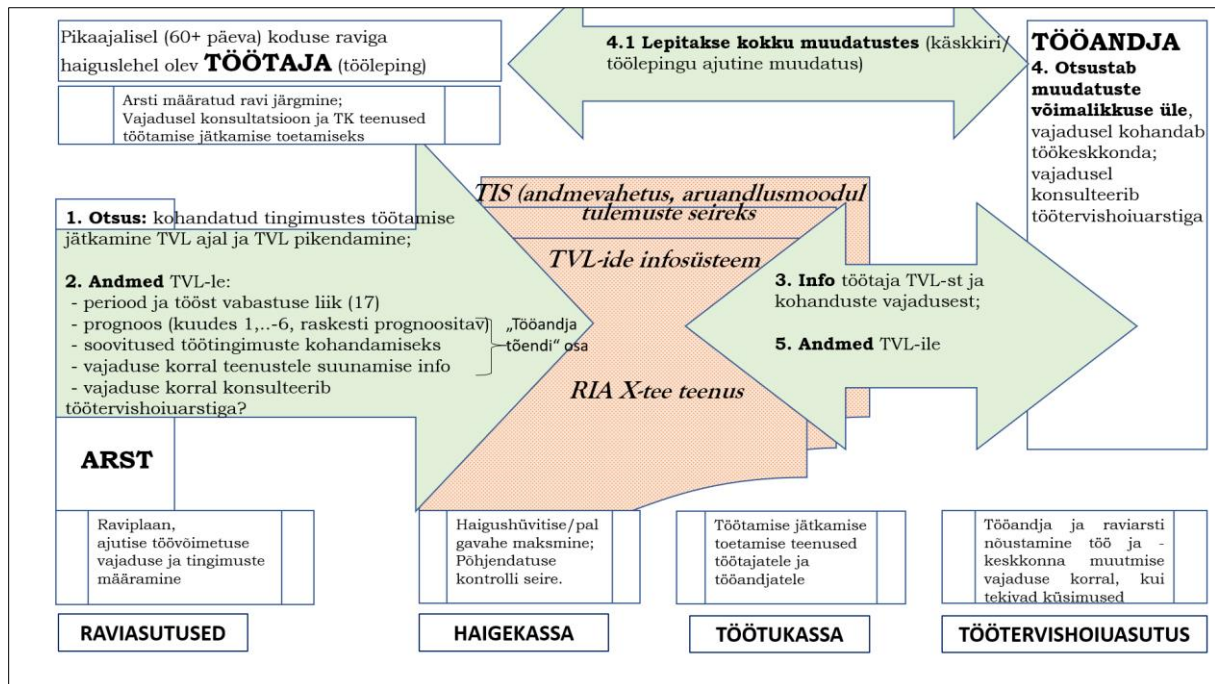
Pikaajalisel (60+ päeva) koduse raviga haiguslehel olev **TÖÖTAJA** (tööleping)

Arsti määratud ravi järgmine;
Vajadusel konsultatsioon ja TK teenused töötamise jätkamise toetamiseks

**4.1 Lepitakse kokku muudatustes** (käskkiri/ töölepingu ajutine muudatus)

**TÖÖANDJA**
**4. Otsustab muudatuste võimalikkuse üle**, vajadusel kohandab töökeskkonda; vajadusel konsulteerib töötervishoiuarstiga

TIS (andmevahetus, aruandlusmoodul tulemuste seireks

TVL-ide infosüsteem

RIA X-tee teenus

**1. Otsus:** kohandatud tingimustes töötamise jätkamine TVL ajal ja TVL pikendamine;

**2. Andmed** TVL-le:
- periood ja tööst vabastuse liik (17)
- prognoos (kuudes 1,..-6, raskesti prognoositav)
- soovitused töötingimuste kohandamiseks
- vajaduse korral teenustele suunamise info
- vajaduse korral konsulteerib töötervishoiuarstiga?

„Tööandja tõendi" osa

**3. Info** töötaja TVL-st ja kohanduste vajadusest;

**5. Andmed** TVL-ile

**ARST**

Raviplaan, ajutise töövõimetuse vajaduse ja tingimuste määramine

Haigushüvitise/pal gavahe maksmine; Põhjendatuse kontrolli seire.

Töötamise jätkamise toetamise teenused töötajatele ja tööandjatele

Tööandja ja raviarsti nõustamine töö ja -keskkonna muutmise vajaduse korral, kui tekivad küsimused

RAVIASUTUSED

HAIGEKASSA

TÖÖTUKASSA

TÖÖTERVISHOIUASUTUS